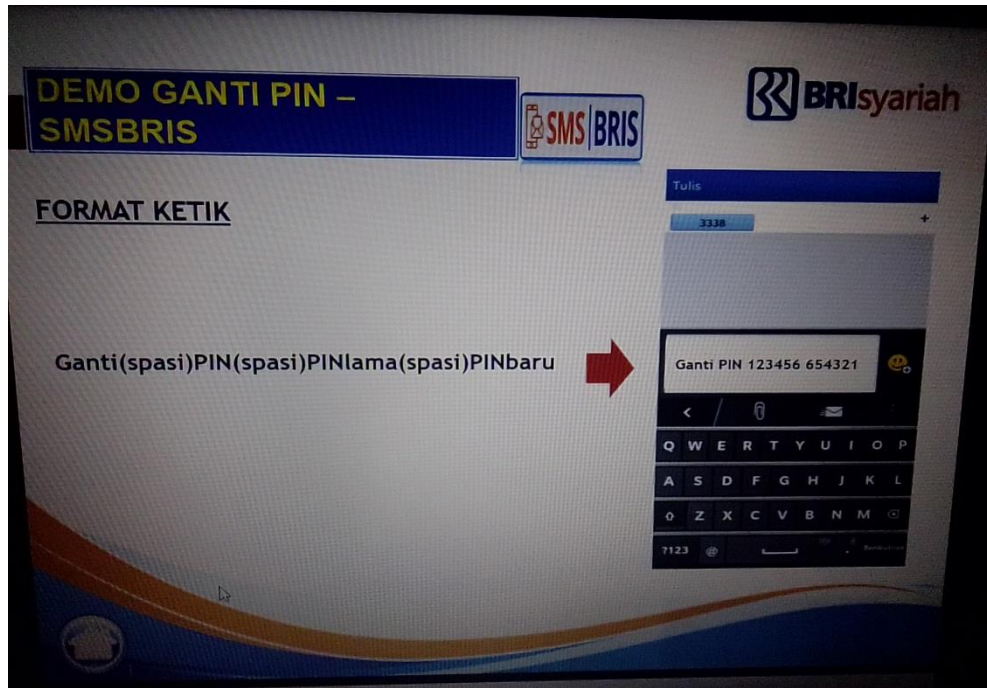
DEMO GANTI PIN – SMSBRIS

SMS BRIS

BRIsyariah

FORMAT KETIK

Ganti(spasi)PIN(spasi)PINlama(spasi)PINbaru

Tulis

3338

+

Ganti PIN 123456 654321

Q W E R T Y U I O P

A S D F G H J K L

Z X C V B N M

?123 @ . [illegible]